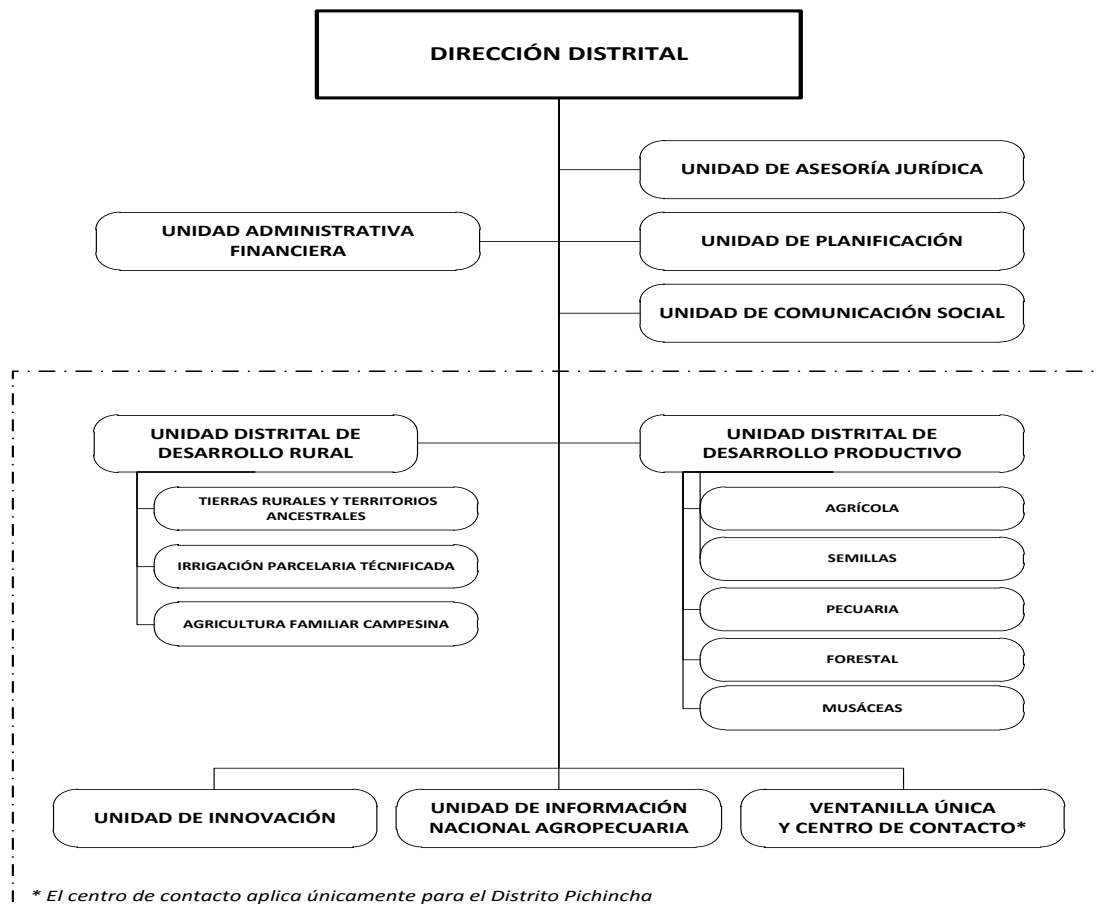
DIRECCIÓN DISTRITAL

UNIDAD DE ASESORÍA JURÍDICA

UNIDAD ADMINISTRATIVA FINANCIERA

UNIDAD DE PLANIFICACIÓN

UNIDAD DE COMUNICACIÓN SOCIAL

UNIDAD DISTRITAL DE DESARROLLO RURAL

TIERRAS RURALES Y TERRITORIOS ANCESTRALES

IRRIGACIÓN PARCELARIA TÉCNIFICADA

AGRICULTURA FAMILIAR CAMPESINA

UNIDAD DISTRITAL DE DESARROLLO PRODUCTIVO

AGRÍCOLA

SEMILLAS

PECUARIA

FORESTAL

MUSÁCEAS

UNIDAD DE INNOVACIÓN

UNIDAD DE INFORMACIÓN NACIONAL AGROPECUARIA

VENTANILLA ÚNICA Y CENTRO DE CONTACTO*

* El centro de contacto aplica únicamente para el Distrito Pichincha